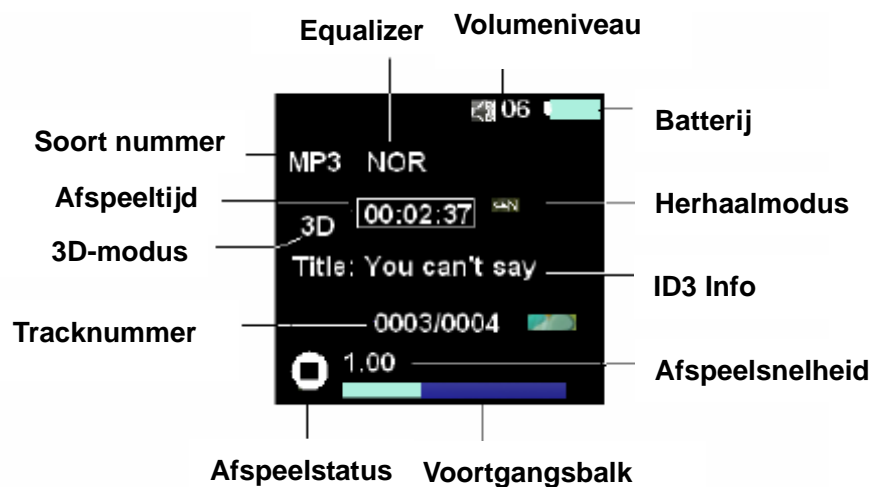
Equalizer
Volumeniveau
06
Batterij
Soort nummer
MP3 NOR
Afspeeltijd
00:02:37
Herhaalmodus
3D
3D-modus
Title: You can't say
ID3 Info
Tracknummer
0003/0004
1.00
Afspeelsnelheid
Afspeelstatus
Voortgangsbalk